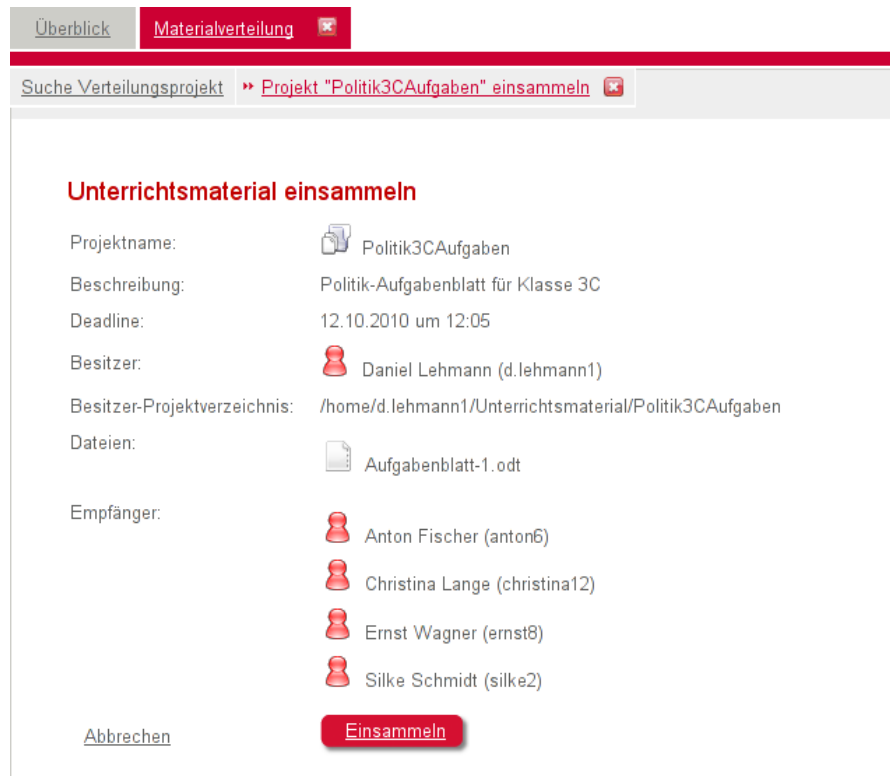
Überblick Materialverteilung

Suche Verteilungsprojekt » Projekt "Politik3CAufgaben" einsammeln

Unterrichtsmaterial einsammeln

| | |
|---|---|
| Projektname: | Politik3CAufgaben |
| Beschreibung: | Politik-Aufgabenblatt für Klasse 3C |
| Deadline: | 12.10.2010 um 12:05 |
| Besitzer: | Daniel Lehmann (d.lehmann1) |
| Besitzer-Projektverzeichnis: | /home/d.lehmann1/Unterrichtsmaterial/Politik3CAufgaben |
| Dateien: | Aufgabenblatt-1.odt |
| Empfänger: | Anton Fischer (anton6)<br>Christina Lange (christina12)<br>Ernst Wagner (ernst8)<br>Silke Schmidt (silke2) |

Abbrechen Einsammeln